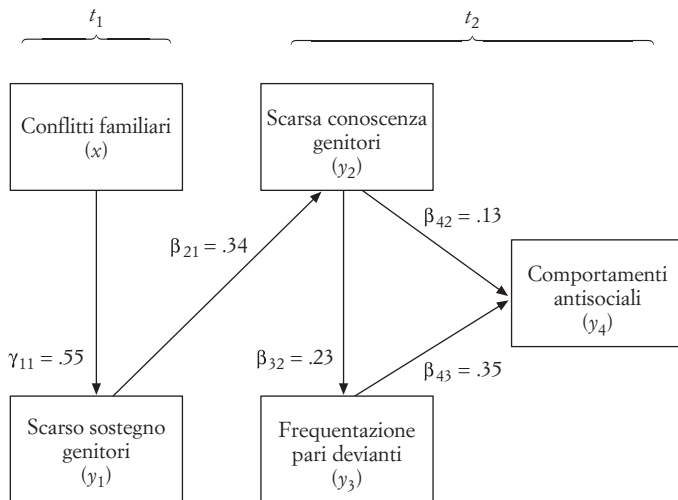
$t_1$

$t_2$

Conflitti familiari
$(x)$

Scarsa conoscenza genitori
$(y_2)$

$\beta_{42} = .13$

$\beta_{21} = .34$

Comportamenti antisociali
$(y_4)$

$\gamma_{11} = .55$

$\beta_{32} = .23$

$\beta_{43} = .35$

Scarso sostegno genitori
$(y_1)$

Frequentazione pari devianti
$(y_3)$